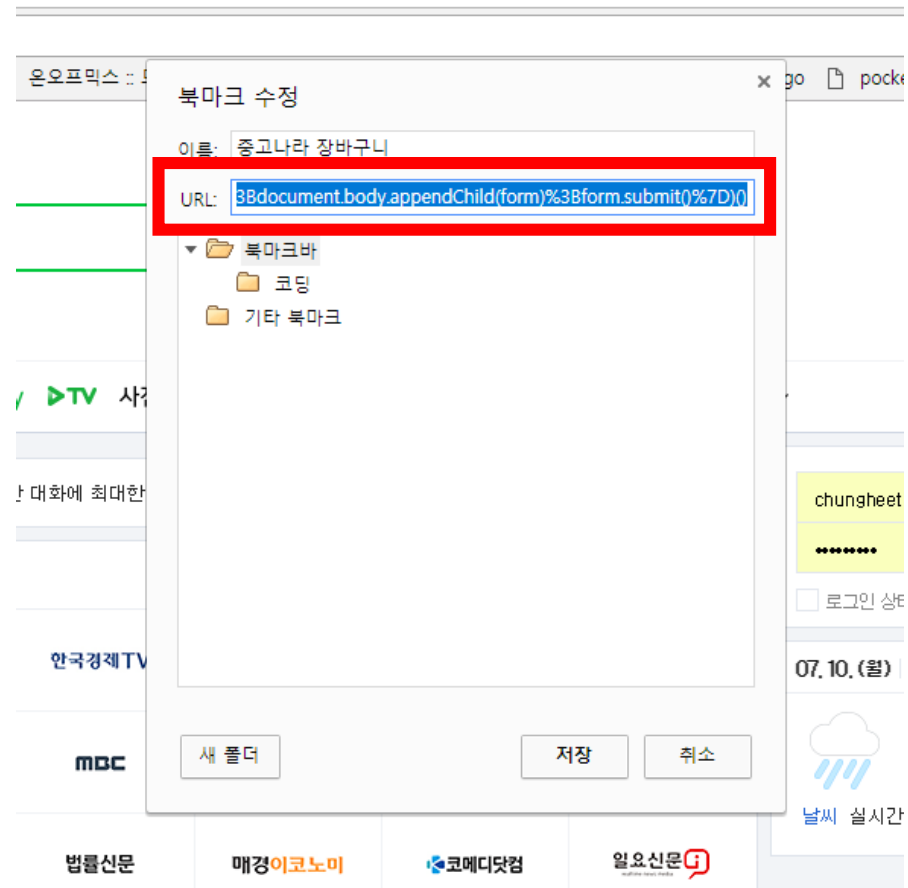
온오프믹스 :: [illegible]
go pocke

북마크 수정
×

이름: 중고나라 장바구니

URL: 3Bdocument.body.appendChild(form)%3Bform.submit()%7D)()

북마크바
코딩
기타 북마크

새 폴더
저장
취소

TV 사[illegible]

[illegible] 대화에 최대한

chungheet
••••••••
로그인 상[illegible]

한국경제TV
07. 10. (월)
MBC
날씨 실시간
법률신문
매경이코노미
코메디닷컴
일요신문